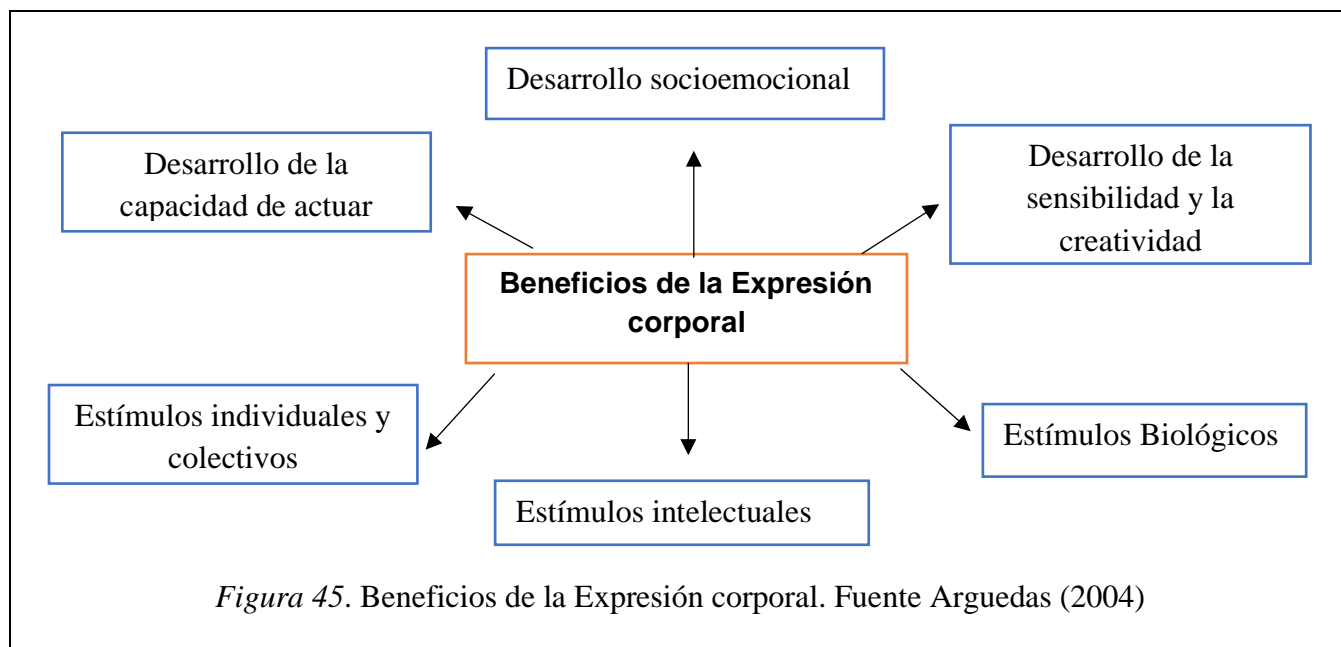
Desarrollo socioemocional

Desarrollo de la capacidad de actuar

Desarrollo de la sensibilidad y la creatividad

**Beneficios de la Expresión corporal**

Estímulos individuales y colectivos

Estímulos intelectuales

Estímulos Biológicos

*Figura 45*. Beneficios de la Expresión corporal. Fuente Arguedas (2004)